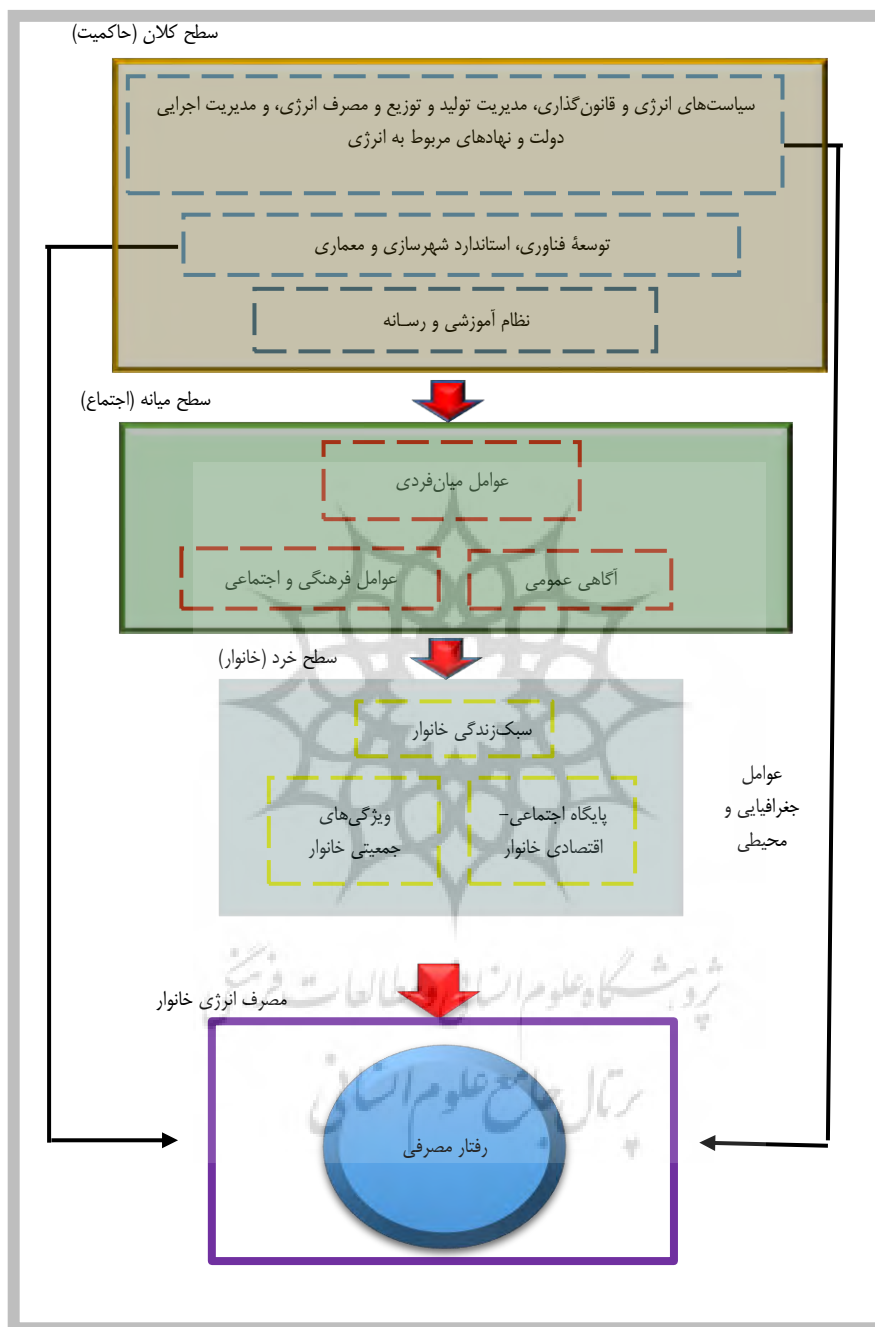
سطح کلان (حاکمیت)

سیاست‌های انرژی و قانون‌گذاری، مدیریت تولید و توزیع و مصرف انرژی، و مدیریت اجرایی دولت و نهادهای مربوط به انرژی

توسعهٔ فناوری، استاندارد شهرسازی و معماری

نظام آموزشی و رسانه

سطح میانه (اجتماع)

عوامل میان‌فردی

عوامل فرهنگی و اجتماعی

آگاهی عمومی

سطح خرد (خانوار)

سبک‌زندگی خانوار

ویژگی‌های جمعیتی خانوار

پایگاه اجتماعی- اقتصادی خانوار

عوامل جغرافیایی و محیطی

پژوهشگاه علوم انسانی و مطالعات فرهنگی

مصرف انرژی خانوار

پرتال جامع علوم انسانی

رفتار مصرفی